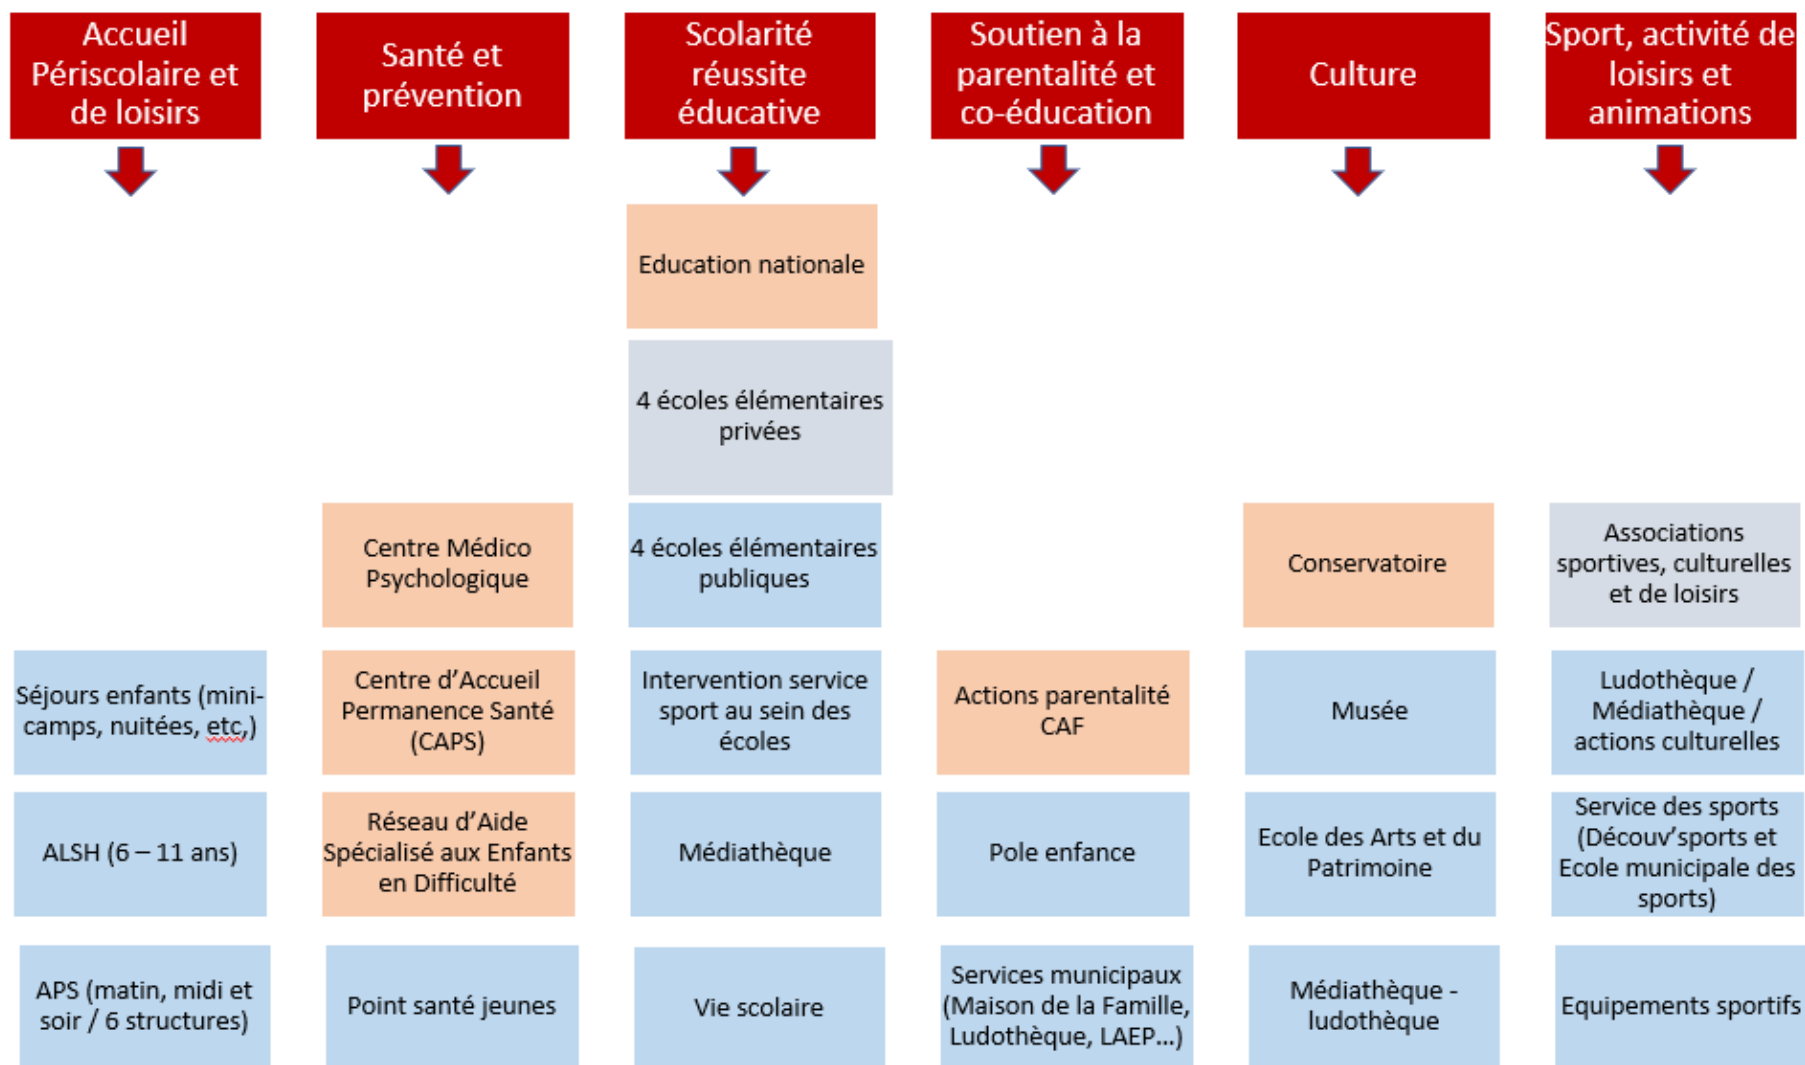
Accueil Périscolaire et de loisirs

Santé et prévention

Scolarité réussite éducative

Soutien à la parentalité et co-éducation

Culture

Sport, activité de loisirs et animations

Education nationale

4 écoles élémentaires privées

Centre Médico Psychologique

4 écoles élémentaires publiques

Conservatoire

Associations sportives, culturelles et de loisirs

Séjours enfants (mini-camps, nuitées, etc,)

Centre d'Accueil Permanence Santé (CAPS)

Intervention service sport au sein des écoles

Actions parentalité CAF

Musée

Ludothèque / Médiathèque / actions culturelles

ALSH (6 – 11 ans)

Réseau d'Aide Spécialisé aux Enfants en Difficulté

Médiathèque

Pole enfance

Ecole des Arts et du Patrimoine

Service des sports (Découv'sports et Ecole municipale des sports)

APS (matin, midi et soir / 6 structures)

Point santé jeunes

Vie scolaire

Services municipaux (Maison de la Famille, Ludothèque, LAEP…)

Médiathèque - ludothèque

Equipements sportifs